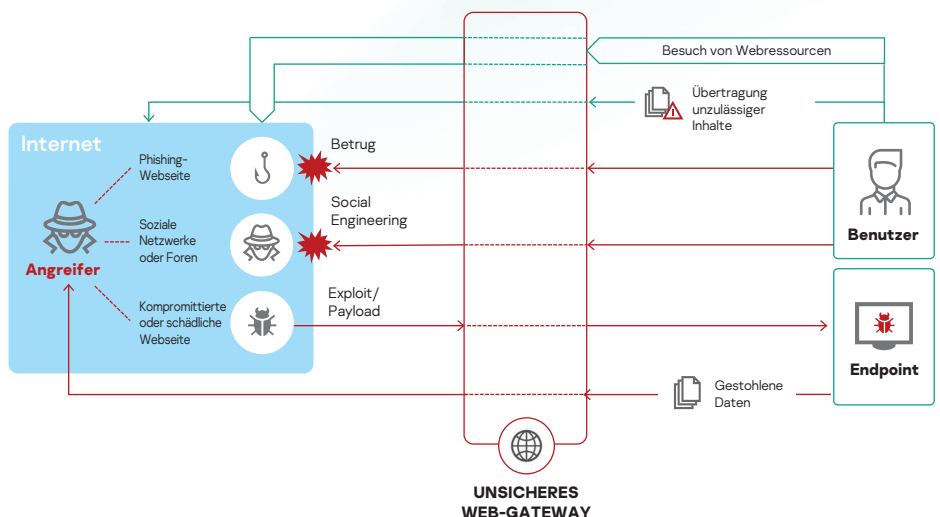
Besuch von Webressourcen

Übertragung unzulässiger Inhalte

Internet

Phishing-Webseite

Soziale Netzwerke oder Foren

Kompromittierte oder schädliche Webseite

Angreifer

Betrug

Social Engineering

Exploit/ Payload

Benutzer

Endpoint

Gestohlene Daten

UNSICHERES WEB-GATEWAY